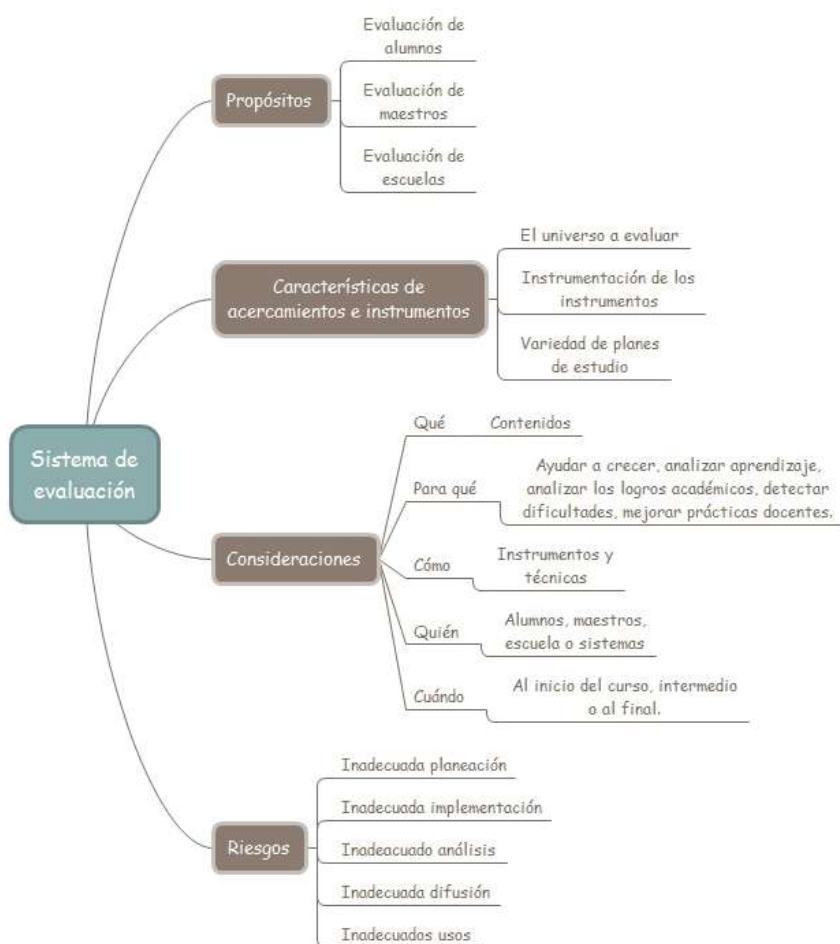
Sistema de evaluación

Propósitos

Evaluación de alumnos

Evaluación de maestros

Evaluación de escuelas

Características de acercamientos e instrumentos

El universo a evaluar

Instrumentación de los instrumentos

Variedad de planes de estudio

Consideraciones

Qué

Contenidos

Para qué

Ayudar a crecer, analizar aprendizaje, analizar los logros académicos, detectar dificultades, mejorar prácticas docentes.

Cómo

Instrumentos y técnicas

Quién

Alumnos, maestros, escuela o sistemas

Cuándo

Al inicio del curso, intermedio o al final.

Riesgos

Inadecuada planeación

Inadecuada implementación

Inadeacuado análisis

Inadecuada difusión

Inadecuados usos